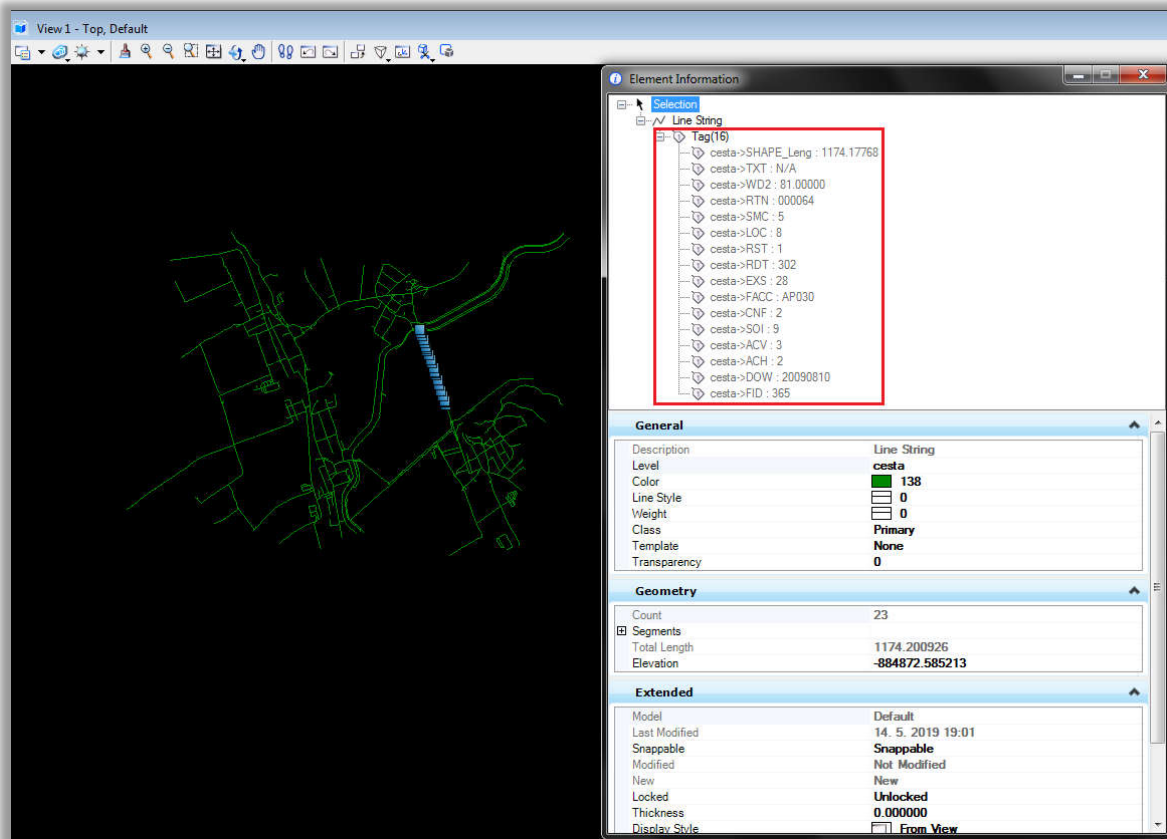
View 1 - Top, Default

Element Information

Selection
Line String
Tag(16)
cesta->SHAPE_Leng : 1174.17768
cesta->TXT : N/A
cesta->WD2 : 81.00000
cesta->RTN : 000064
cesta->SMC : 5
cesta->LOC : 8
cesta->RST : 1
cesta->RDT : 302
cesta->EXS : 28
cesta->FACC : AP030
cesta->CNF : 2
cesta->SOI : 9
cesta->ACV : 3
cesta->ACH : 2
cesta->DOW : 20090810
cesta->FID : 365

General

| | |
|---|---|
| Description | Line String |
| Level | cesta |
| Color | 138 |
| Line Style | 0 |
| Weight | 0 |
| Class | Primary |
| Template | None |
| Transparency | 0 |

Geometry

| | |
|---|---|
| Count | 23 |
| Segments | |
| Total Length | 1174.200926 |
| Elevation | -884872.585213 |

Extended

| | |
|---|---|
| Model | Default |
| Last Modified | 14. 5. 2019 19:01 |
| Snappable | Snappable |
| Modified | Not Modified |
| New | New |
| Locked | Unlocked |
| Thickness | 0.000000 |
| Display Style | From View |